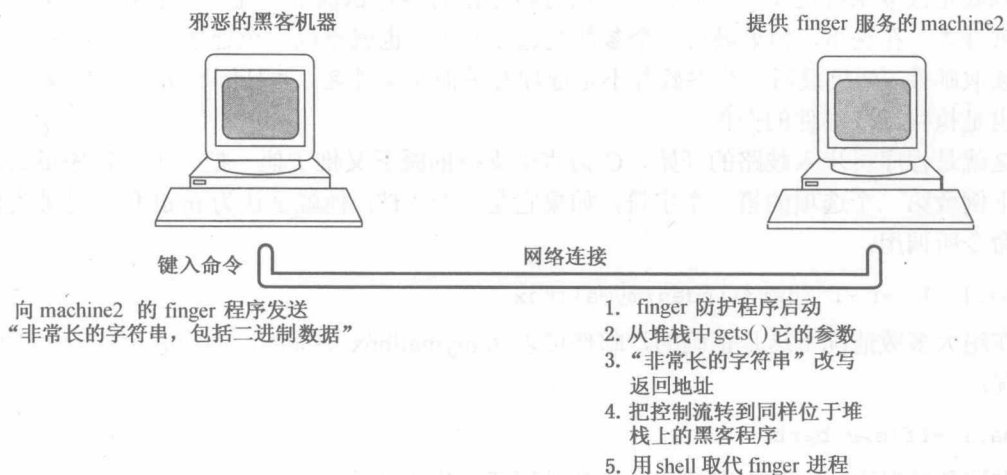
邪恶的黑客机器

提供 finger 服务的machine2

键入命令

网络连接

向 machine2 的 finger 程序发送“非常长的字符串，包括二进制数据”

1. finger 防护程序启动
2. 从堆栈中gets( )它的参数
3. “非常长的字符串”改写返回地址
4. 把控制流转到同样位于堆栈上的黑客程序
5. 用shell 取代 finger 进程